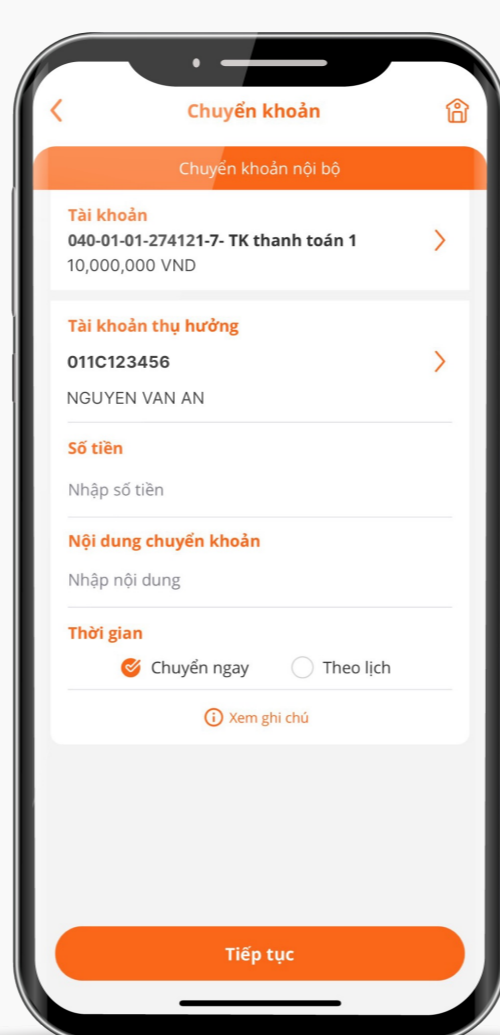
Chuyển khoản

Chuyển khoản nội bộ

Tài khoản
040-01-01-274121-7- TK thanh toán 1
10,000,000 VND

Tài khoản thụ hưởng
011C123456
NGUYEN VAN AN

Số tiền
Nhập số tiền

Nội dung chuyển khoản
Nhập nội dung

Thời gian
Chuyển ngay
Theo lịch

Xem ghi chú

Tiếp tục